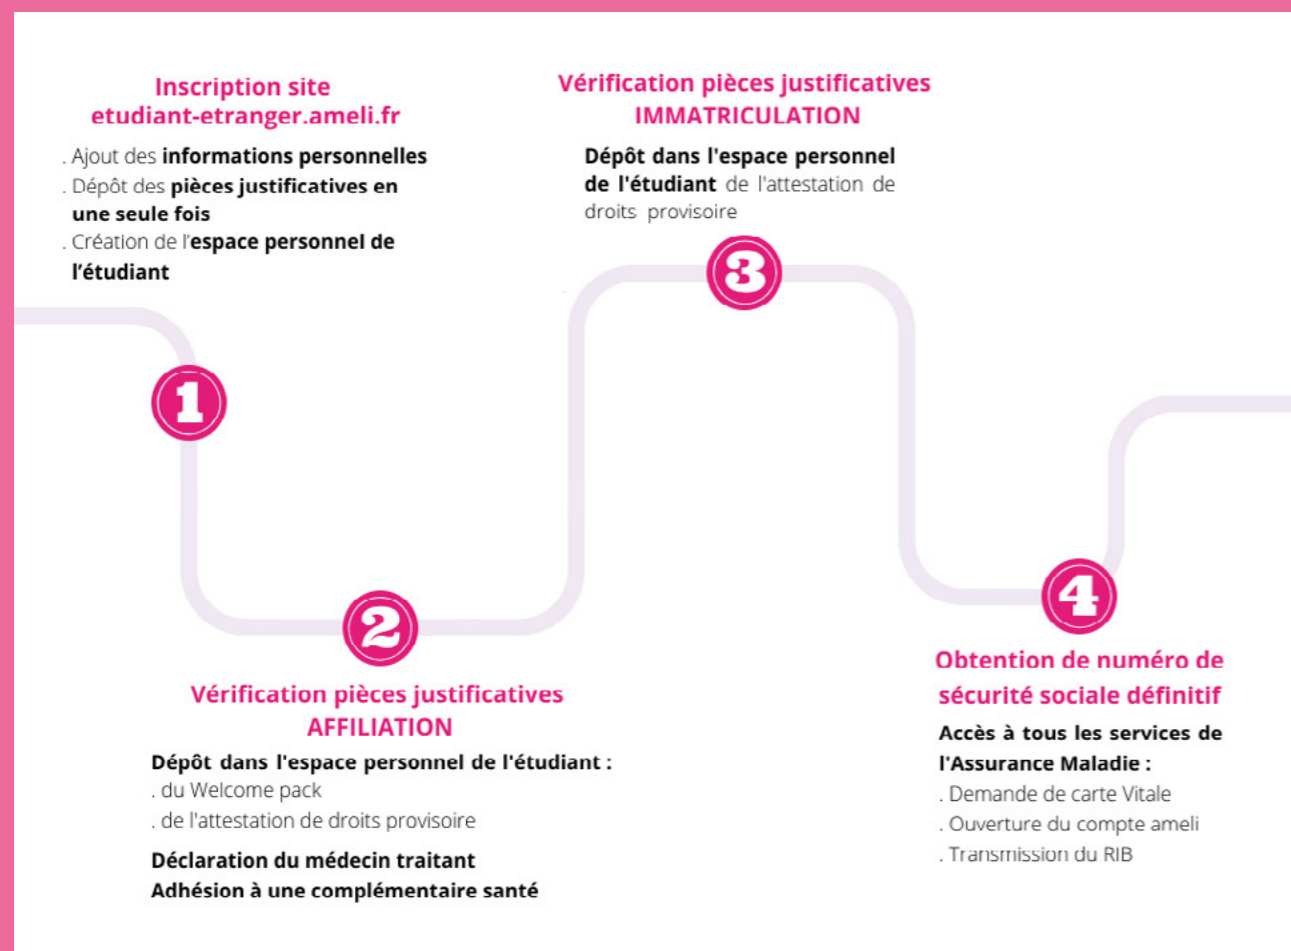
Inscription site
etudiant-etranger.ameli.fr

. Ajout des informations personnelles
. Dépôt des pièces justificatives en une seule fois
. Création de l'espace personnel de l'étudiant

1

Vérification pièces justificatives
IMMATRICULATION

Dépôt dans l'espace personnel de l'étudiant de l'attestation de droits provisoire

3

2

Vérification pièces justificatives
AFFILIATION

Dépôt dans l'espace personnel de l'étudiant :
. du Welcome pack
. de l'attestation de droits provisoire

Déclaration du médecin traitant
Adhésion à une complémentaire santé

4

Obtention de numéro de sécurité sociale définitif

Accès à tous les services de l'Assurance Maladie :
. Demande de carte Vitale
. Ouverture du compte ameli
. Transmission du RIB